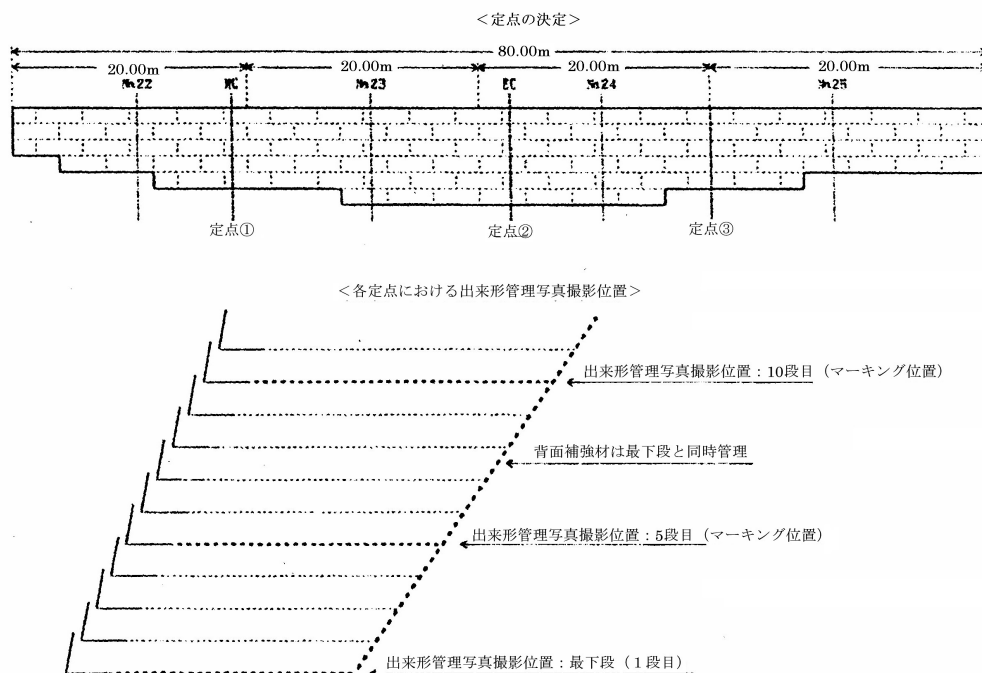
＜定点の決定＞

80.00m

20.00m 20.00m 20.00m 20.00m

№22 KC №23 EC №24 №25

定点① 定点② 定点③

＜各定点における出来形管理写真撮影位置＞

出来形管理写真撮影位置：10段目（マーキング位置）

背面補強材は最下段と同時管理

出来形管理写真撮影位置：5段目（マーキング位置）

出来形管理写真撮影位置：最下段（１段目）